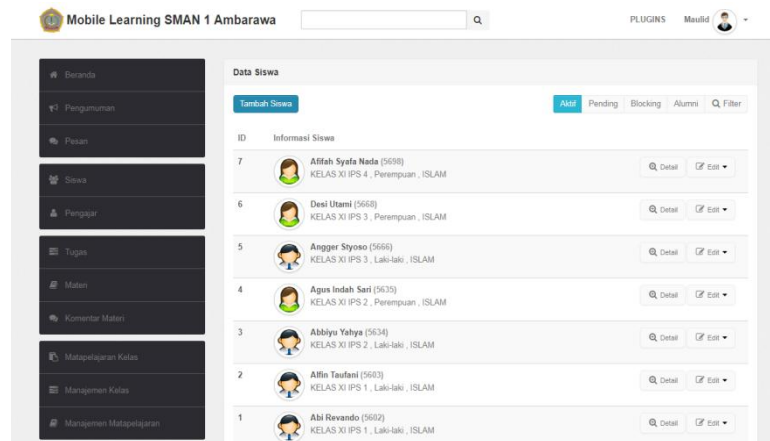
Mobile Learning SMAN 1 Ambarawa

PLUGINS Maulid

Beranda
Pengumuman
Pesan
Siswa
Pengajar
Tugas
Materi
Komentar Materi
Matapelajaran Kelas
Manajemen Kelas
Manajemen Matapelajaran

Data Siswa

Tambah Siswa

Aktif Pending Blocking Alumni Filter

| ID | Informasi Siswa | |
|---|---|---|
| 7 | Afifah Syafa Nada (5698) KELAS XI IPS 4 , Perempuan , ISLAM | Detail Edit |
| 6 | Desi Utami (5668) KELAS XI IPS 3 , Perempuan , ISLAM | Detail Edit |
| 5 | Angger Styoso (5666) KELAS XI IPS 3 , Laki-laki , ISLAM | Detail Edit |
| 4 | Agus Indah Sari (5635) KELAS XI IPS 2 , Perempuan , ISLAM | Detail Edit |
| 3 | Abbiyu Yahya (5634) KELAS XI IPS 2 , Laki-laki , ISLAM | Detail Edit |
| 2 | Alfin Taufani (5603) KELAS XI IPS 1 , Laki-laki , ISLAM | Detail Edit |
| 1 | Abi Revando (5602) KELAS XI IPS 1 , Laki-laki , ISLAM | Detail Edit |